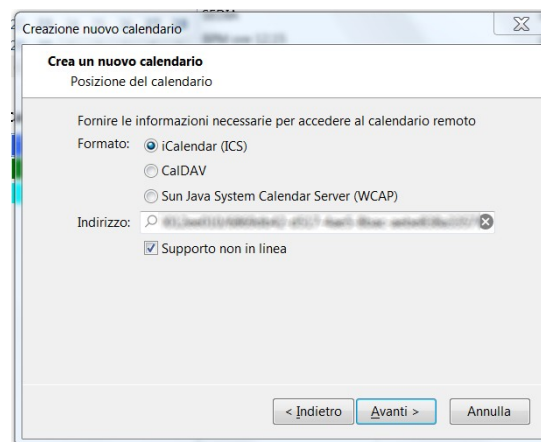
Creazione nuovo calendario

Crea un nuovo calendario
Posizione del calendario

Fornire le informazioni necessarie per accedere al calendario remoto

Formato: iCalendar (ICS)
CalDAV
Sun Java System Calendar Server (WCAP)

Indirizzo: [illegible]

Supporto non in linea

< Indietro | Avanti > | Annulla